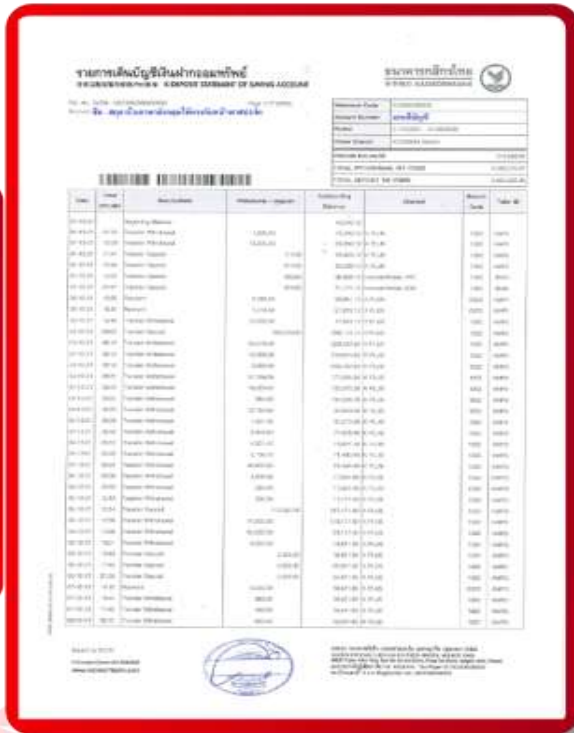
รายการเดินบัญชีเงินฝากออมทรัพย์ E-DEPOSIT STATEMENT OF SAVING ACCOUNT

ธนาคารกสิกรไทย KASIKORNBANK

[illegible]

| Date | Time | Descriptions | Withdrawal / Deposit | Outstanding Balance | Channel | Branch | Teller ID |
|---|---|---|---|---|---|---|---|
| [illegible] | | Beginning Balance | | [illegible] | | | |
| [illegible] | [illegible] | Transfer Withdrawal | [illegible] | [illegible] | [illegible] | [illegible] | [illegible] |
| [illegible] | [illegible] | Transfer Deposit | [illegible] | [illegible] | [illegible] | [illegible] | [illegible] |
| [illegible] | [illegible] | Payment | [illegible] | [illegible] | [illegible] | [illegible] | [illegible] |
| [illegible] | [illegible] | Transfer Withdrawal | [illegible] | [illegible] | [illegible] | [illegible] | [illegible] |
| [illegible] | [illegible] | Transfer Deposit | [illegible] | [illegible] | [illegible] | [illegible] | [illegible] |

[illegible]